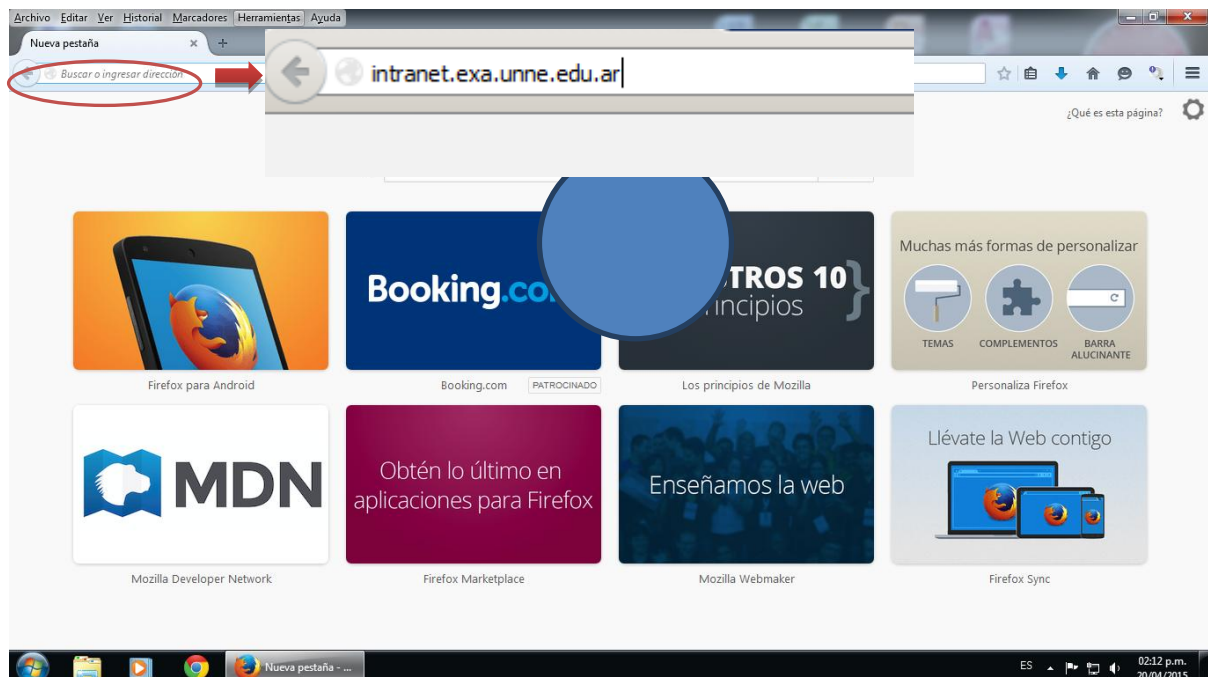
Archivo Editar Ver Historial Marcadores Herramientas Ayuda

Nueva pestaña

Buscar o ingresar dirección

intranet.exa.unne.edu.ar

¿Qué es esta página?

Firefox para Android

Booking.co

Booking.com PATROCINADO

TROS 10
incipios

Los principios de Mozilla

Muchas más formas de personalizar

TEMAS COMPLEMENTOS BARRA ALUCINANTE

Personaliza Firefox

MDN

Mozilla Developer Network

Obtén lo último en aplicaciones para Firefox

Firefox Marketplace

Enseñamos la web

Mozilla Webmaker

Llévate la Web contigo

Firefox Sync

Nueva pestaña - ...

ES

02:12 p.m.
20/04/2015